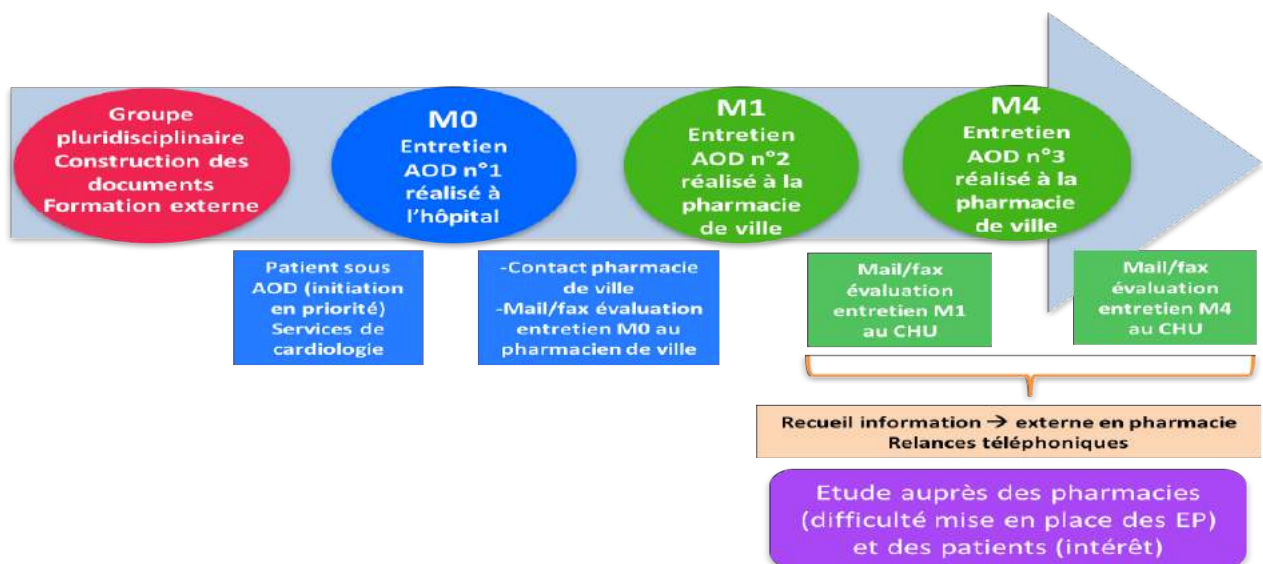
Groupe pluridisciplinaire
Construction des documents
Formation externe

M0
Entretien AOD n°1 réalisé à l'hôpital

M1
Entretien AOD n°2 réalisé à la pharmacie de ville

M4
Entretien AOD n°3 réalisé à la pharmacie de ville

Patient sous AOD (initiation en priorité)
Services de cardiologie

-Contact pharmacie de ville
-Mail/fax évaluation entretien M0 au pharmacien de ville

Mail/fax évaluation entretien M1 au CHU

Mail/fax évaluation entretien M4 au CHU

Recueil information → externe en pharmacie
Relances téléphoniques

Etude auprès des pharmacies (difficulté mise en place des EP) et des patients (intérêt)